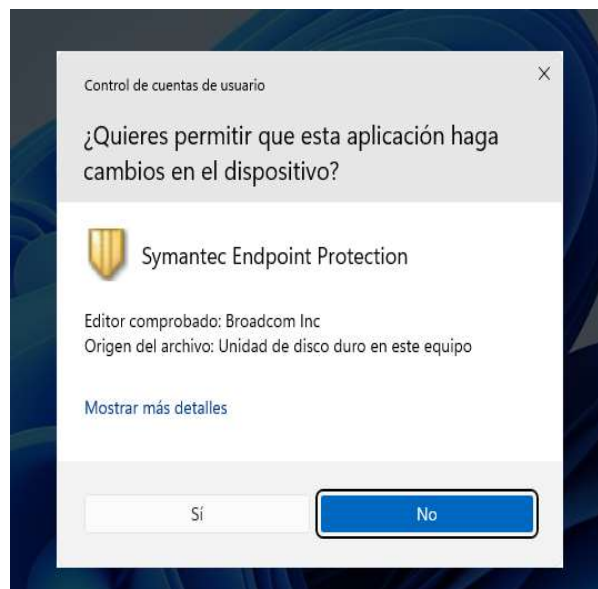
Control de cuentas de usuario

×

¿Quieres permitir que esta aplicación haga cambios en el dispositivo?

Symantec Endpoint Protection

Editor comprobado: Broadcom Inc
Origen del archivo: Unidad de disco duro en este equipo

Mostrar más detalles

Sí

No